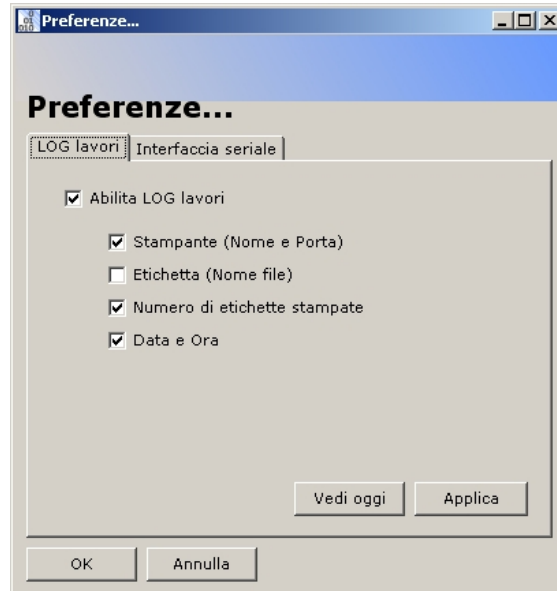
Preferenze...

Preferenze...

LOG lavori | Interfaccia seriale

Abilita LOG lavori

Stampante (Nome e Porta)

Etichetta (Nome file)

Numero di etichette stampate

Data e Ora

Vedi oggi
Applica

OK
Annulla